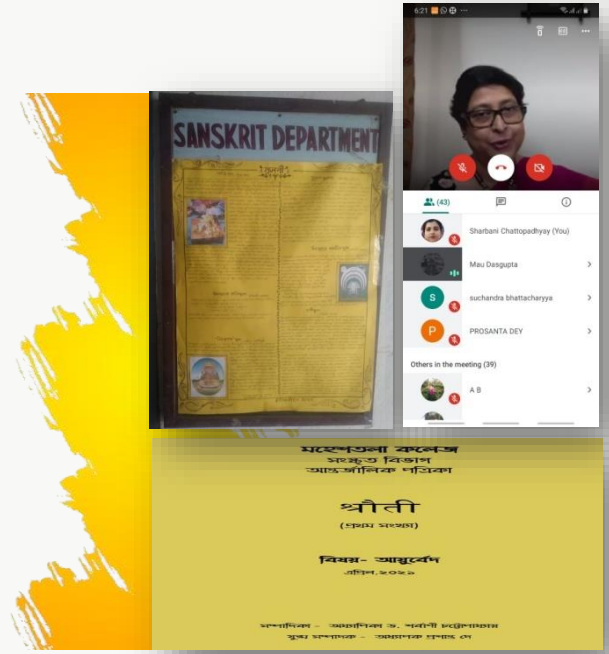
SANSKRIT DEPARTMENT

6:21

(43)

Sharbani Chattopadhyay (You)

Mau Dasgupta

S suchandra bhattacharyya

P PROSANTA DEY

Others in the meeting (39)

A B

মহেশতলা কলেজ
সংস্কৃত বিভাগ
আন্তর্জালিক পত্রিকা

শ্রৌতী

(প্রথম সংখ্যা)

বিষয়- আয়ুর্বেদ
এপ্রিল,২০২১

সম্পাদিকা - অধ্যাপিকা ড. শর্বাণী চট্টোপাধ্যায়
যুগ্ম সম্পাদক - অধ্যাপক প্রশান্ত দে